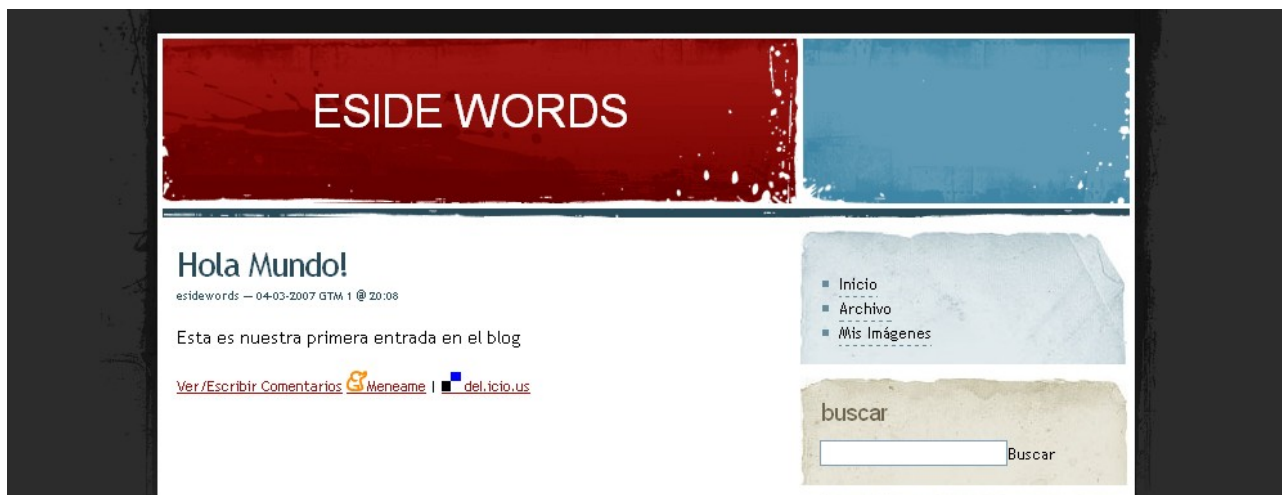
ESIDE WORDS

Hola Mundo!

esidewords — 04-03-2007 GTM 1 @ 20:08

Esta es nuestra primera entrada en el blog

Ver/Escribir Comentarios Meneame | del.icio.us

Inicio
Archivo
Mis Imágenes

buscar

Buscar